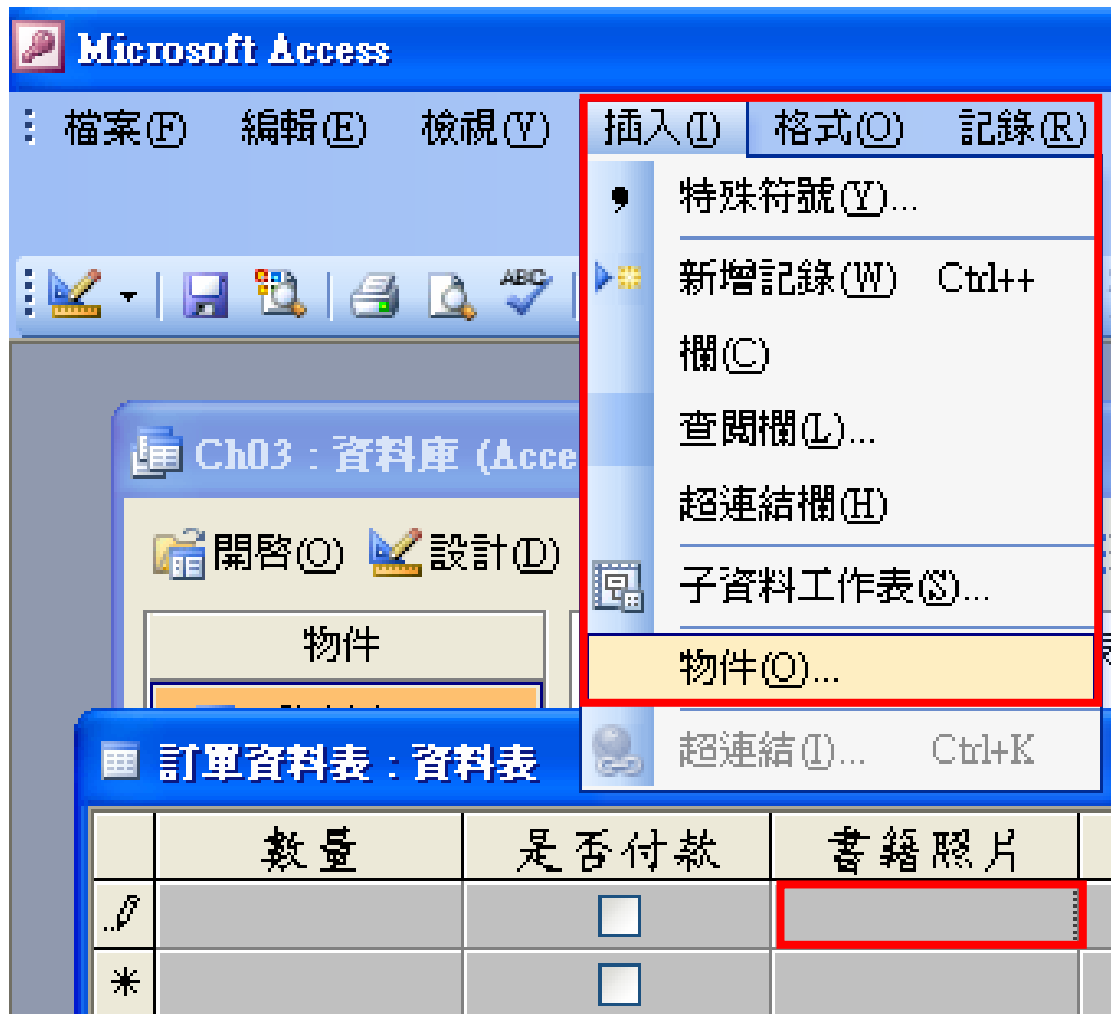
Microsoft Access

檔案(F) 編輯(E) 檢視(V) 插入(I) 格式(O) 記錄(R)

特殊符號(Y)...
新增記錄(W) Ctrl++
欄(C)
查閱欄(L)...
超連結欄(H)
子資料工作表(S)...
物件(O)...
超連結(I)... Ctrl+K

Ch03 : 資料庫 (Acce

開啟(O) 設計(D)

物件

訂單資料表 : 資料表

| | 數量 | 是否付款 | 書籍照片 |
|---|---|---|---|
| | | ☐ | |
| * | | ☐ | |